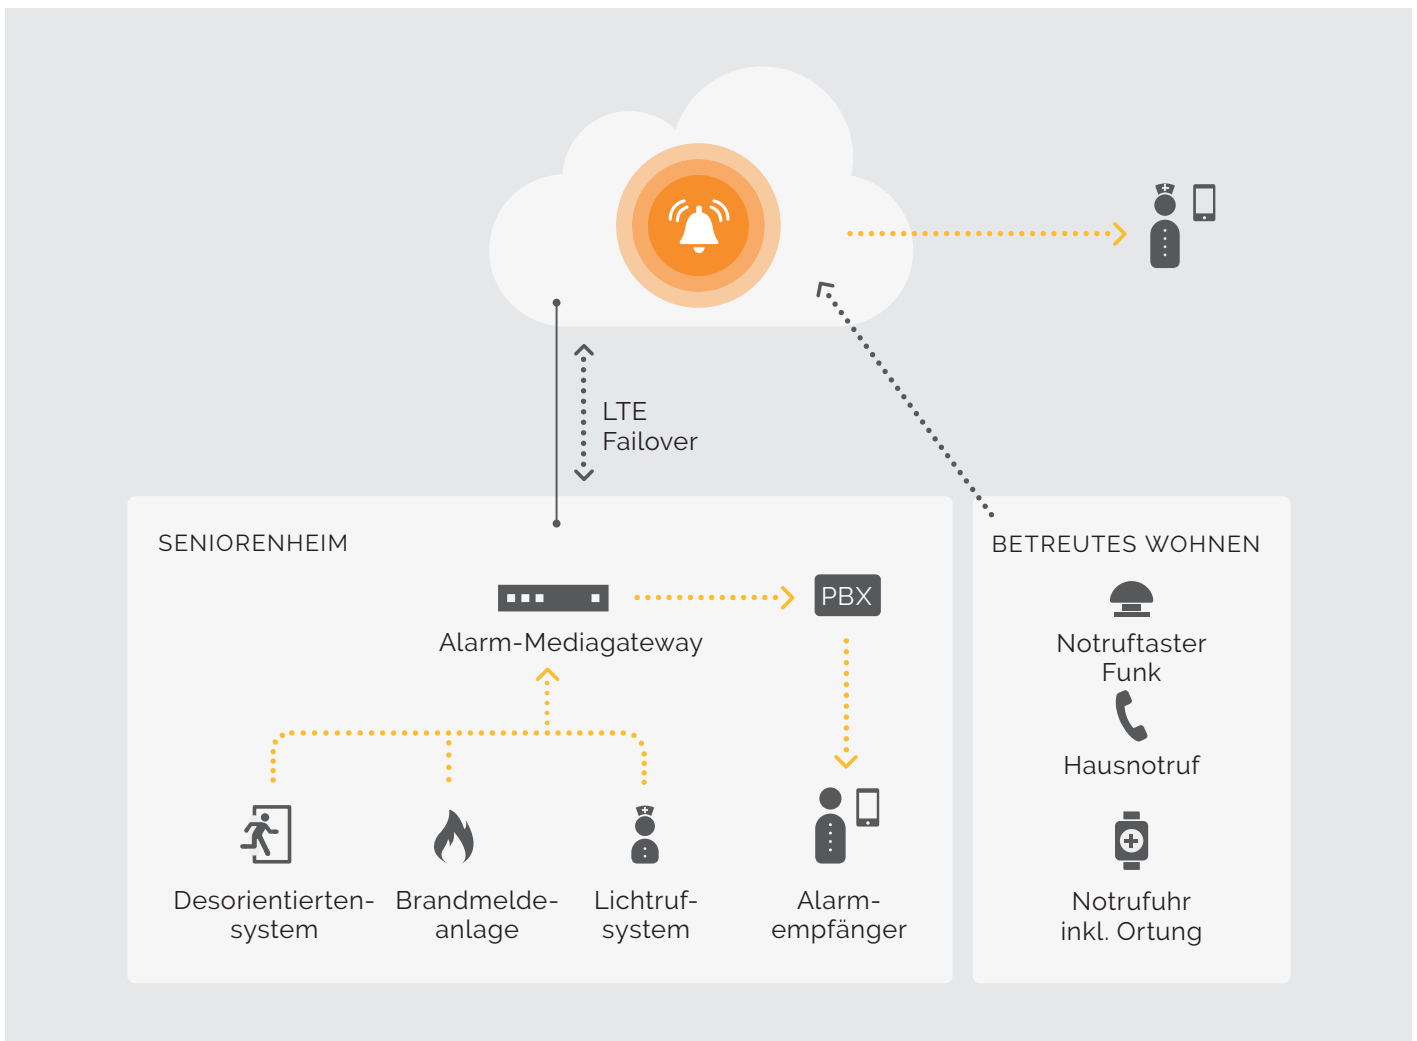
LTE
Failover

SENIORENHEIM

PBX

Alarm-Mediagateway

Desorientierten-system

Brandmelde-anlage

Lichtruf-system

Alarm-empfänger

BETREUTES WOHNEN

Notruftaster
Funk

Hausnotruf

Notrufuhr
inkl. Ortung